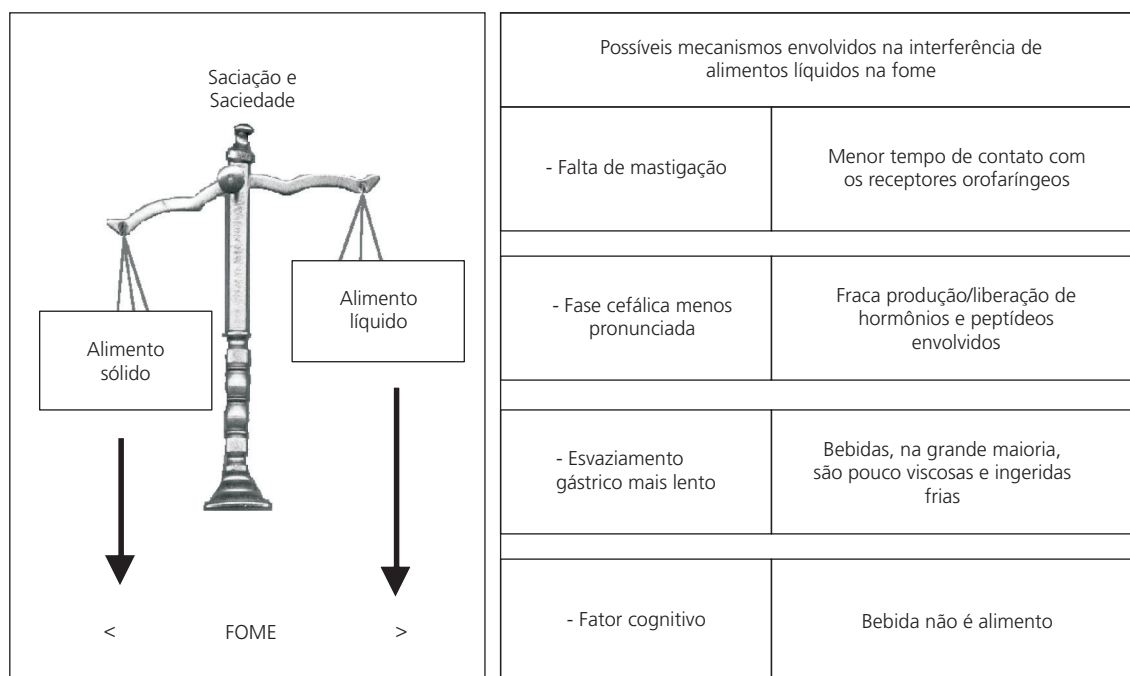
Saciação e Saciedade

Alimento sólido

Alimento líquido

< FOME >

Possíveis mecanismos envolvidos na interferência de alimentos líquidos na fome

| - Falta de mastigação | Menor tempo de contato com os receptores orofaríngeos |
|---|---|
| - Fase cefálica menos pronunciada | Fraca produção/liberação de hormônios e peptídeos envolvidos |
| - Esvaziamento gástrico mais lento | Bebidas, na grande maioria, são pouco viscosas e ingeridas frias |
| - Fator cognitivo | Bebida não é alimento |